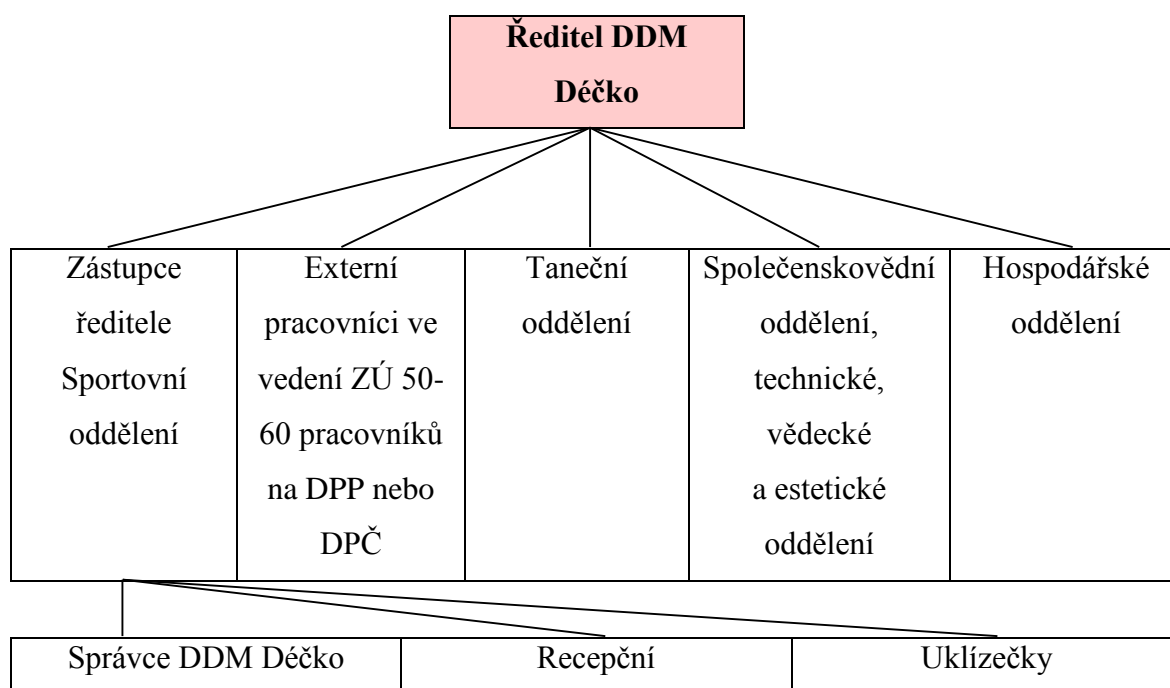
**Ředitel DDM Déčko**

| Zástupce ředitele Sportovní oddělení | Externí pracovníci ve vedení ZÚ 50-60 pracovníků na DPP nebo DPČ | Taneční oddělení | Společenskovědní oddělení, technické, vědecké a estetické oddělení | Hospodářské oddělení |
|---|---|---|---|---|

| Správce DDM Déčko | Recepční | Uklízečky |
|---|---|---|